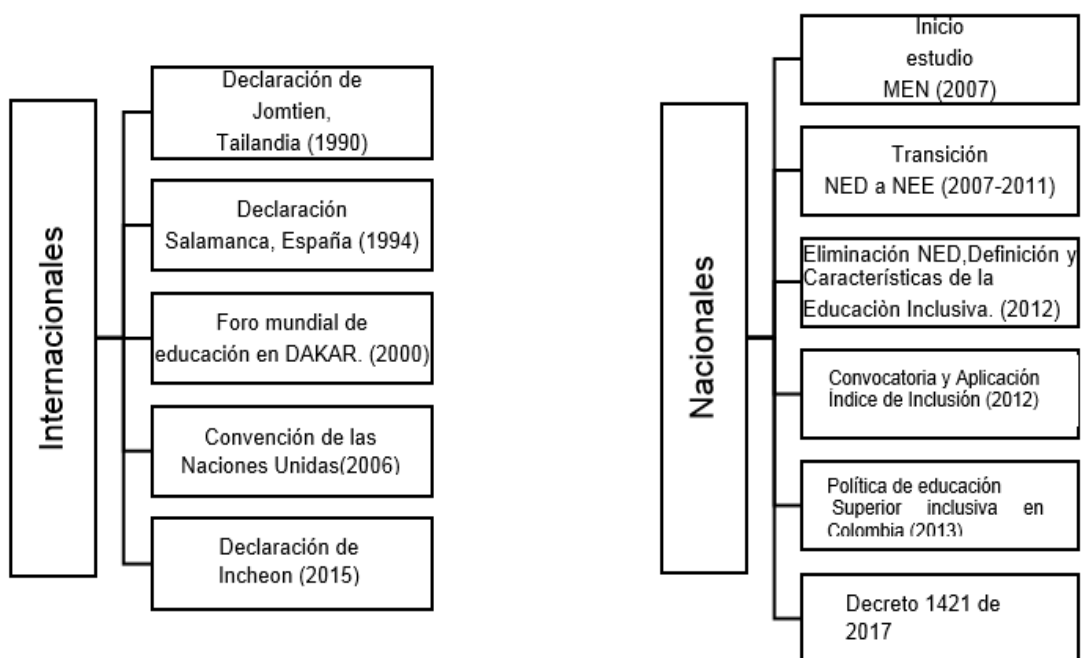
Internacionales

Declaración de Jomtien, Tailandia (1990)

Declaración Salamanca, España (1994)

Foro mundial de educación en DAKAR. (2000)

Convención de las Naciones Unidas(2006)

Declaración de Incheon (2015)

Nacionales

Inicio estudio MEN (2007)

Transición NED a NEE (2007-2011)

Eliminación NED,Definición y Características de la Educaciòn Inclusiva. (2012)

Convocatoria y Aplicación Índice de Inclusión (2012)

Política de educación Superior inclusiva en Colombia (2013)

Decreto 1421 de 2017